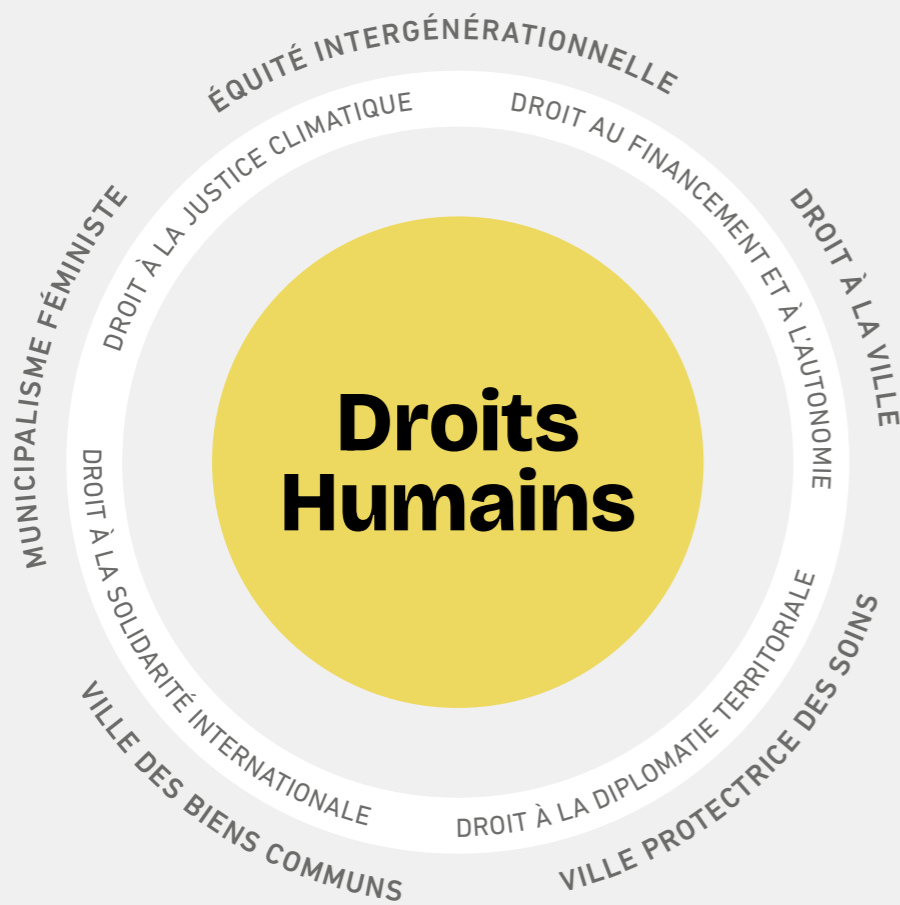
ÉQUITÉ INTERGÉNÉRATIONNELLE

DROIT À LA JUSTICE CLIMATIQUE

DROIT AU FINANCEMENT ET À L'AUTONOMIE

DROIT À LA VILLE

MUNICIPALISME FÉMINISTE

Droits Humains

DROIT À LA SOLIDARITÉ INTERNATIONALE

DROIT À LA DIPLOMATIE TERRITORIALE

VILLE PROTECTRICE DES SOINS

VILLE DES BIENS COMMUNS